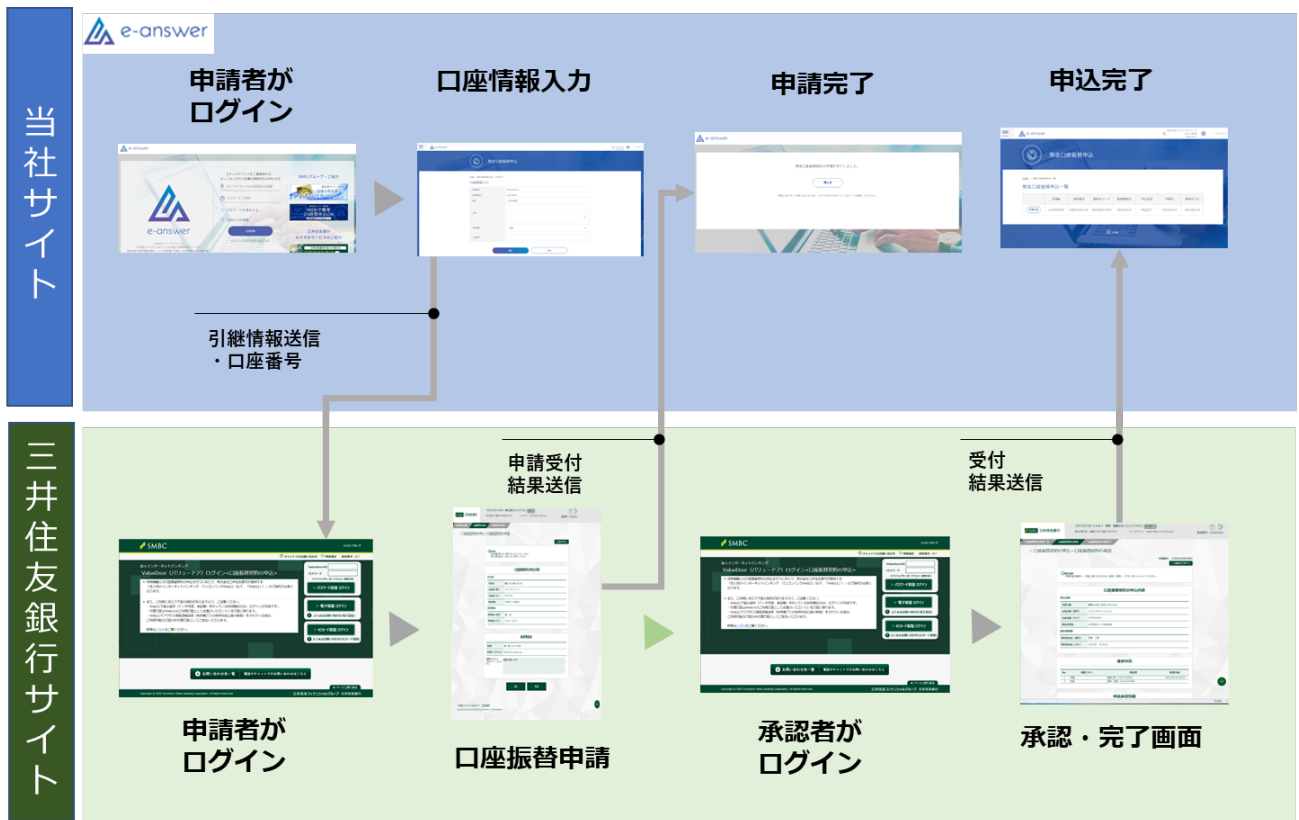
当社サイト

e-answer

申請者がログイン

口座情報入力

申請完了

申込完了

引継情報送信
・口座番号

三井住友銀行サイト

申請受付
結果送信

受付
結果送信

SMBC

申請者がログイン

口座振替申請

承認者がログイン

承認・完了画面